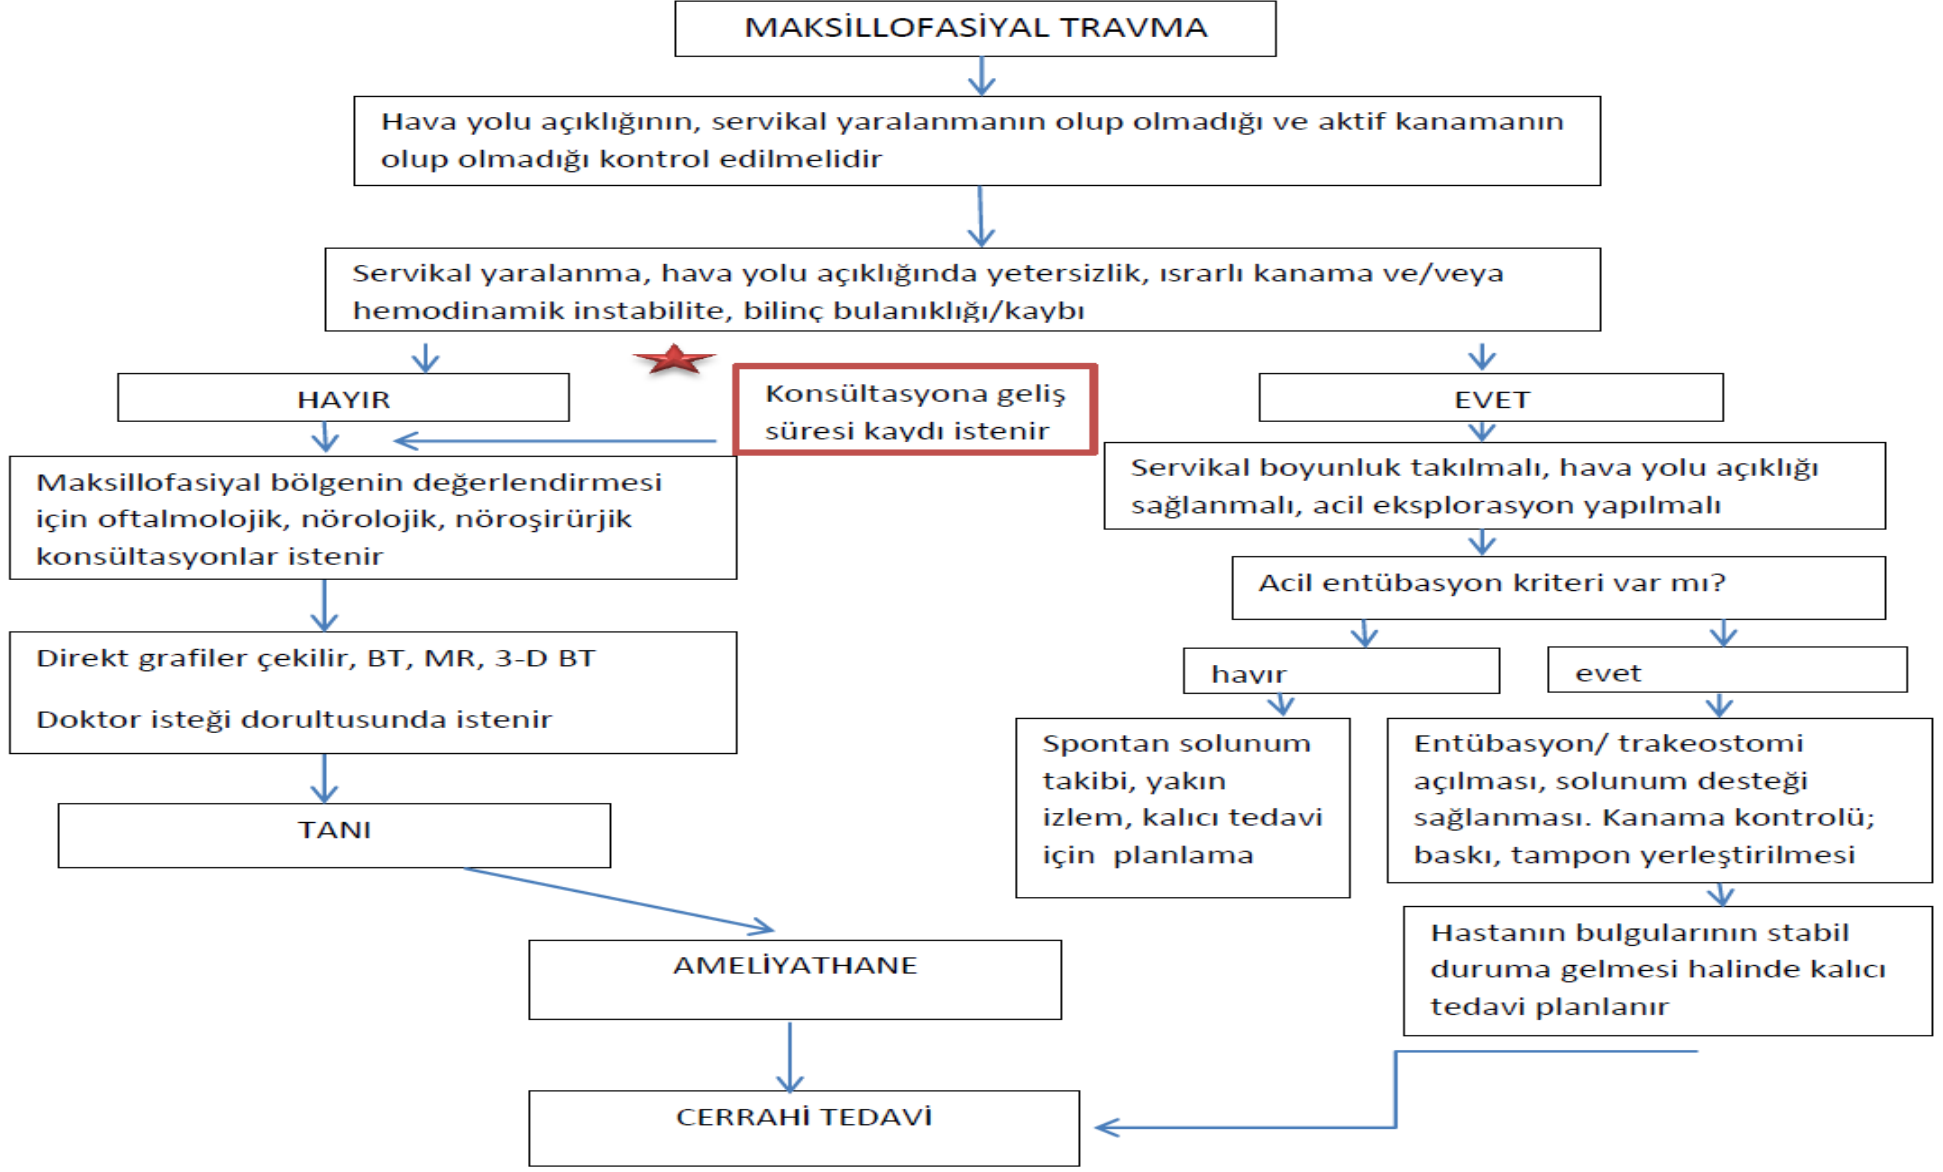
MAKSİLLOFASİYAL TRAVMA

Hava yolu açıklığının, servikal yaralanmanın olup olmadığı ve aktif kanamanın olup olmadığı kontrol edilmelidir

Servikal yaralanma, hava yolu açıklığında yetersizlik, ısrarlı kanama ve/veya hemodinamik instabilite, bilinç bulanıklığı/kaybı

HAYIR

Konsültasyona geliş süresi kaydı istenir

EVET

Maksillofasiyal bölgenin değerlendirmesi için oftalmolojik, nörolojik, nöroşirürjik konsültasyonlar istenir

Servikal boyunluk takılmalı, hava yolu açıklığı sağlanmalı, acil eksplorasyon yapılmalı

Acil entübasyon kriteri var mı?

Direkt grafiler çekilir, BT, MR, 3-D BT

Doktor isteği dorultusunda istenir

hayır

evet

Spontan solunum takibi, yakın izlem, kalıcı tedavi için planlama

Entübasyon/ trakeostomi açılması, solunum desteği sağlanması. Kanama kontrolü; baskı, tampon yerleştirilmesi

TANI

Hastanın bulgularının stabil duruma gelmesi halinde kalıcı tedavi planlanır

AMELİYATHANE

CERRAHİ TEDAVİ